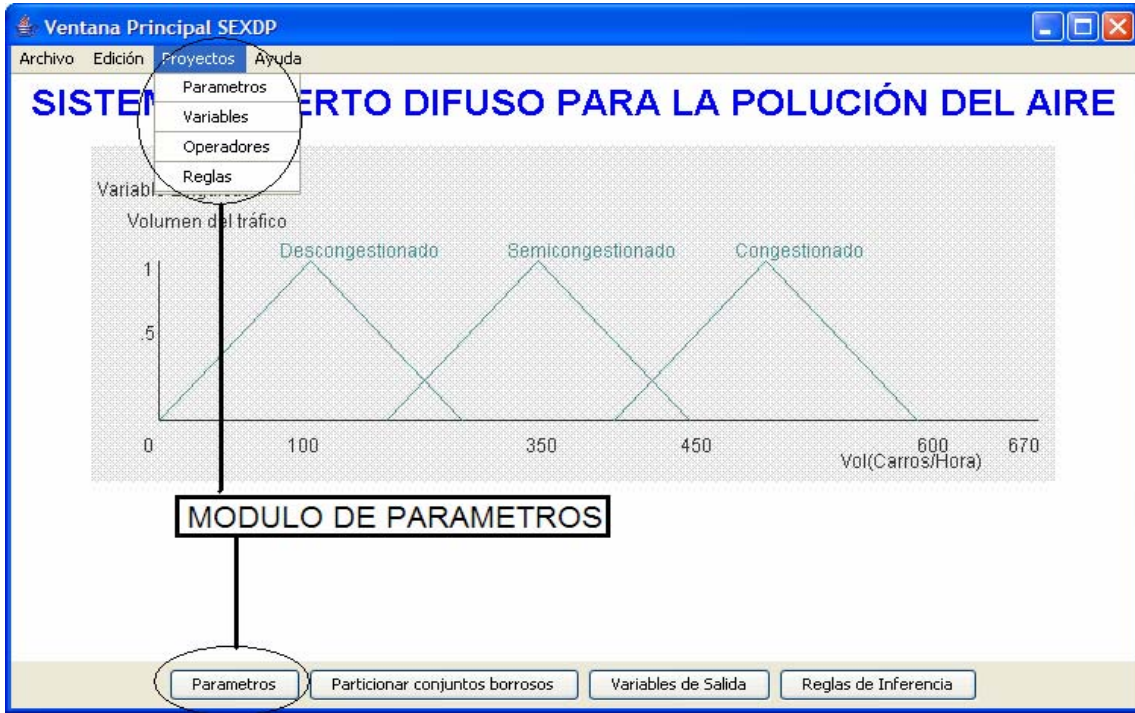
Ventana Principal SEXDP

Archivo Edición Proyectos Ayuda

Parametros
Variables
Operadores
Reglas

SISTE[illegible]ERTO DIFUSO PARA LA POLUCIÓN DEL AIRE

Variabl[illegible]

Volumen del tráfico

Descongestionado Semicongestionado Congestionado

1

.5

0 100 350 450 600 670

Vol(Carros/Hora)

MODULO DE PARAMETROS

Parametros Particionar conjuntos borrosos Variables de Salida Reglas de Inferencia